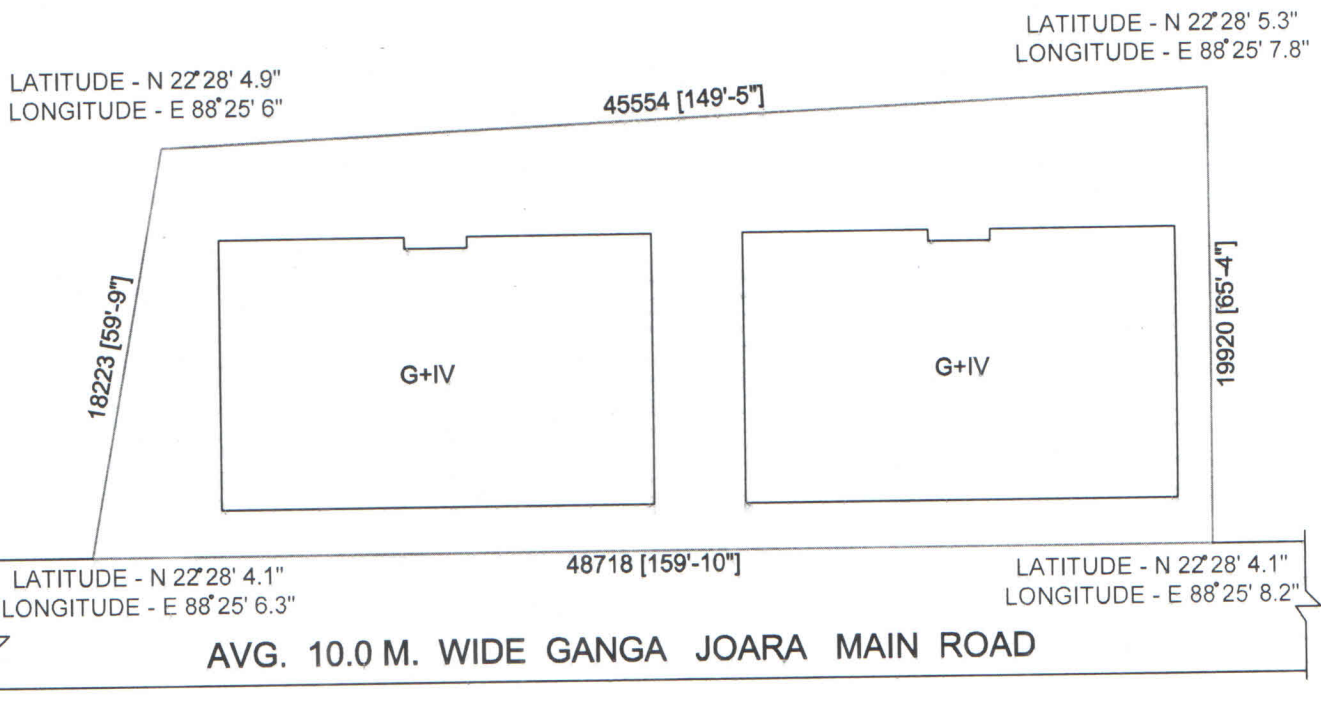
LATITUDE - N 22°28' 5.3"
LONGITUDE - E 88°25' 7.8"

LATITUDE - N 22°28' 4.9"
LONGITUDE - E 88°25' 6"

45554 [149'-5"]

18223 [59'-9"]

G+IV

G+IV

19920 [65'-4"]

48718 [159'-10"]

LATITUDE - N 22°28' 4.1"
LONGITUDE - E 88°25' 6.3"

LATITUDE - N 22°28' 4.1"
LONGITUDE - E 88°25' 8.2"

AVG. 10.0 M. WIDE GANGA JOARA MAIN ROAD